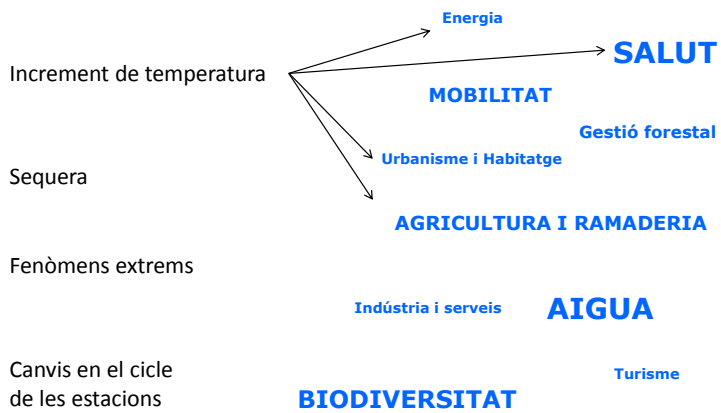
Energia

Increment de temperatura

SALUT

MOBILITAT

Gestió forestal

Urbanisme i Habitatge

Sequera

AGRICULTURA I RAMADERIA

Fenòmens extrems

Indústria i serveis

AIGUA

Canvis en el cicle de les estacions

Turisme

BIODIVERSITAT